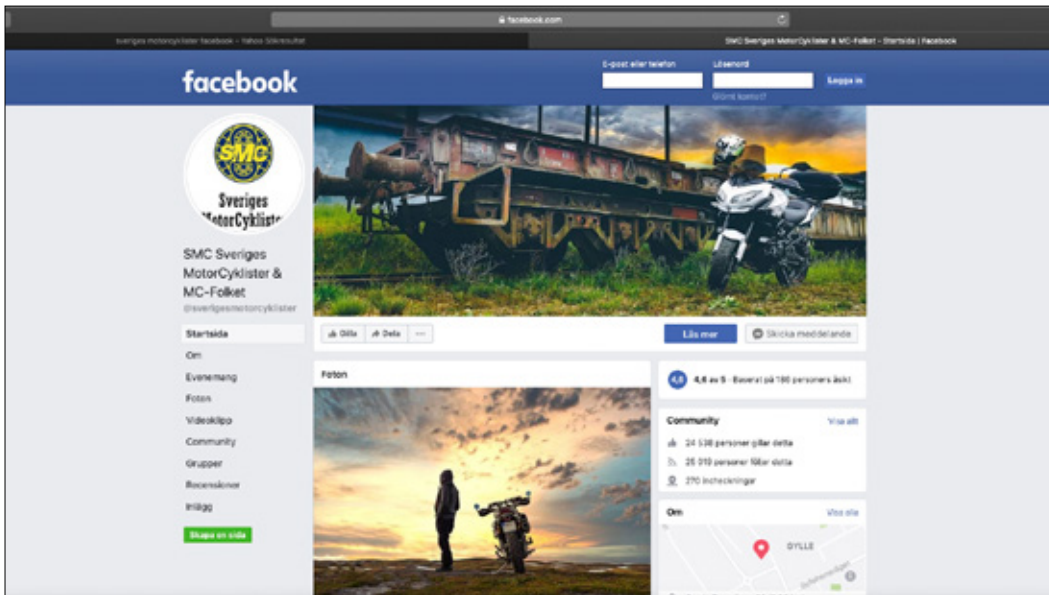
facebook.com

sveriges motorcyklister facebook - Yahoo Sökresultat

SMC Sveriges MotorCyklister & MC-Folket - Startsida | Facebook

facebook

E-post eller telefon

Lösenord

Logga in

Glömt kontot?

SMC

Sveriges MotorCyklister

SMC Sveriges MotorCyklister & MC-Folket

@sverigesmotorcyklister

Startsida

Om

Evenemang

Foton

Videoklipp

Community

Grupper

Recensioner

Inlägg

Skapa en sida

Gilla

Dela

···

Läs mer

Skicka meddelande

Foton

4,6

4,6 av 5 · Baserat på 190 personers åsikt

Community

Visa allt

24 538 personer gillar detta

25 010 personer följer detta

270 incheckningar

Om

Visa alla

GYLLE